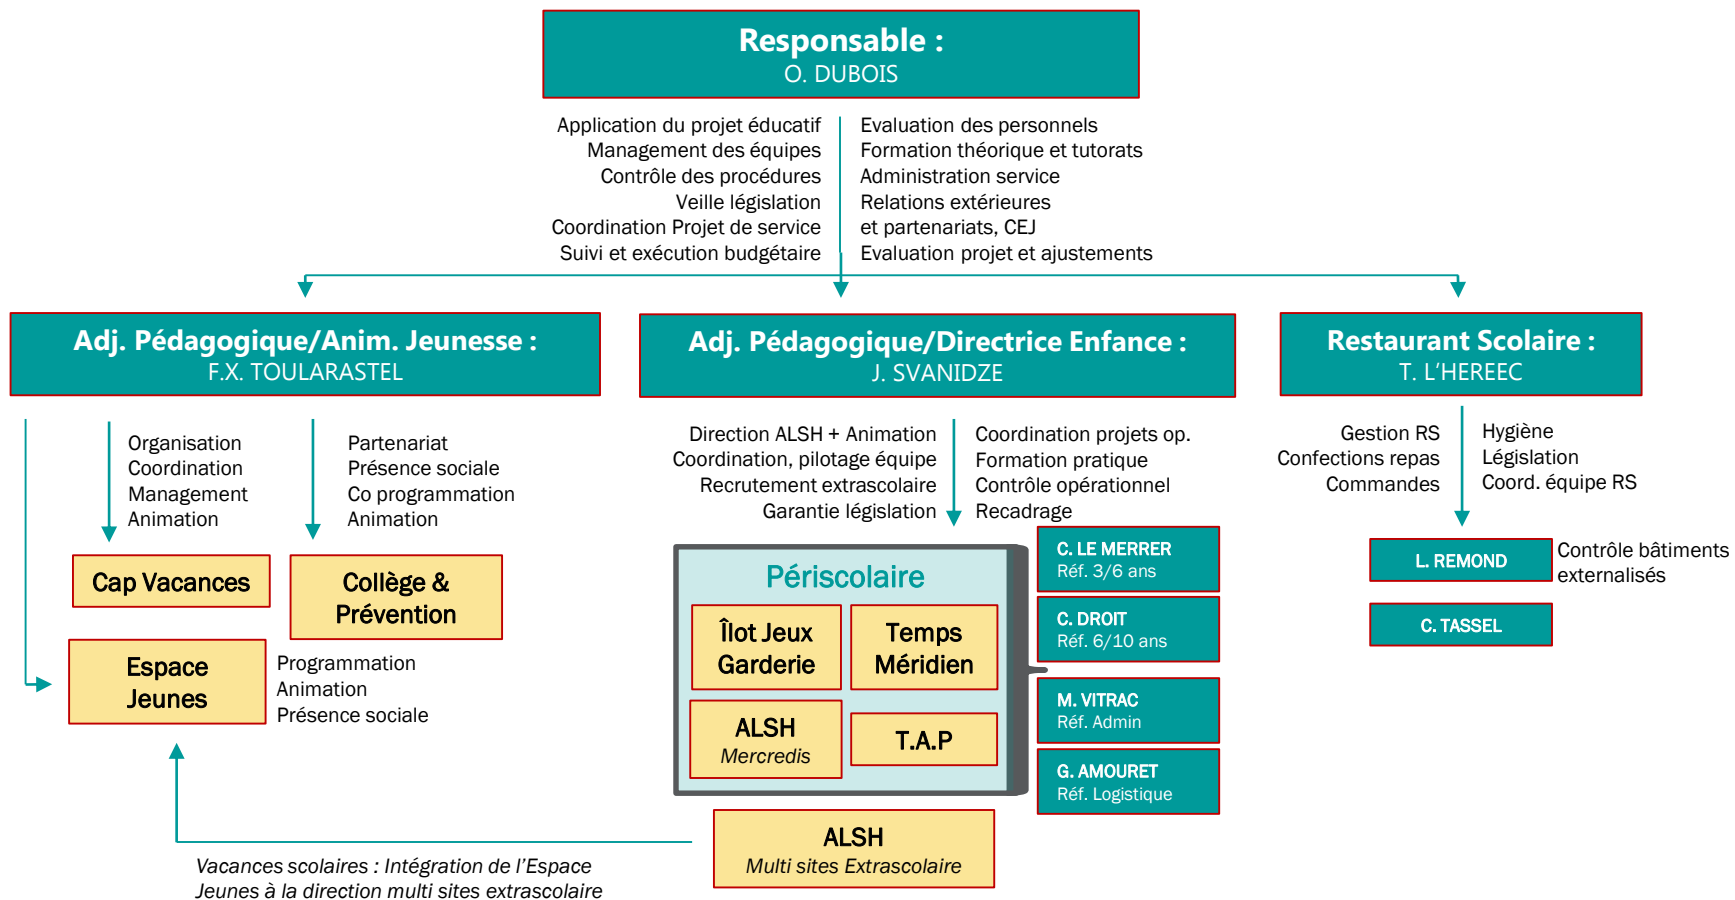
Responsable :
O. DUBOIS

Application du projet éducatif
Management des équipes
Contrôle des procédures
Veille législation
Coordination Projet de service
Suivi et exécution budgétaire

Evaluation des personnels
Formation théorique et tutorats
Administration service
Relations extérieures
et partenariats, CEJ
Evaluation projet et ajustements

Adj. Pédagogique/Anim. Jeunesse :
F.X. TOULARASTEL

Organisation
Coordination
Management
Animation

Partenariat
Présence sociale
Co programmation
Animation

Cap Vacances

Collège & Prévention

Espace Jeunes

Programmation
Animation
Présence sociale

Adj. Pédagogique/Directrice Enfance :
J. SVANIDZE

Direction ALSH + Animation
Coordination, pilotage équipe
Recrutement extrascolaire
Garantie législation

Coordination projets op.
Formation pratique
Contrôle opérationnel
Recadrage

Périscolaire

Îlot Jeux Garderie

Temps Méridien

ALSH
Mercredis

T.A.P

C. LE MERRER
Réf. 3/6 ans

C. DROIT
Réf. 6/10 ans

M. VITRAC
Réf. Admin

G. AMOURET
Réf. Logistique

ALSH
Multi sites Extrascolaire

Vacances scolaires : Intégration de l'Espace Jeunes à la direction multi sites extrascolaire

Restaurant Scolaire :
T. L'HEREEC

Gestion RS
Confections repas
Commandes

Hygiène
Législation
Coord. équipe RS

L. REMOND

Contrôle bâtiments externalisés

C. TASSEL